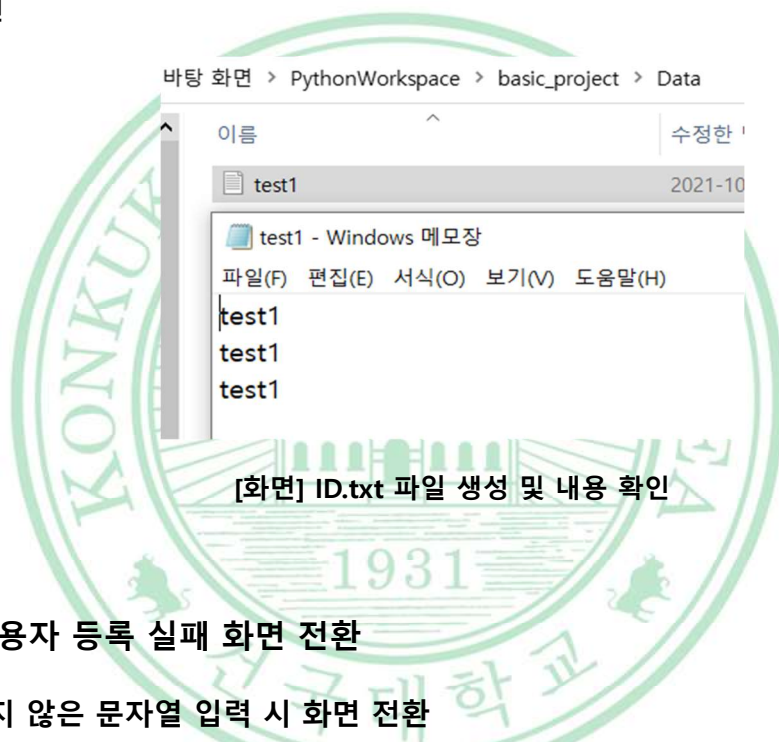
바탕 화면 > PythonWorkspace > basic_project > Data

이름

수정한 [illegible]

test1

2021-10

test1 - Windows 메모장

파일(F) 편집(E) 서식(O) 보기(V) 도움말(H)

test1
test1
test1

[화면] ID.txt 파일 생성 및 내용 확인

KONKUK

1931

건국대학교

용자 등록 실패 화면 전환

지 않은 문자열 입력 시 화면 전환